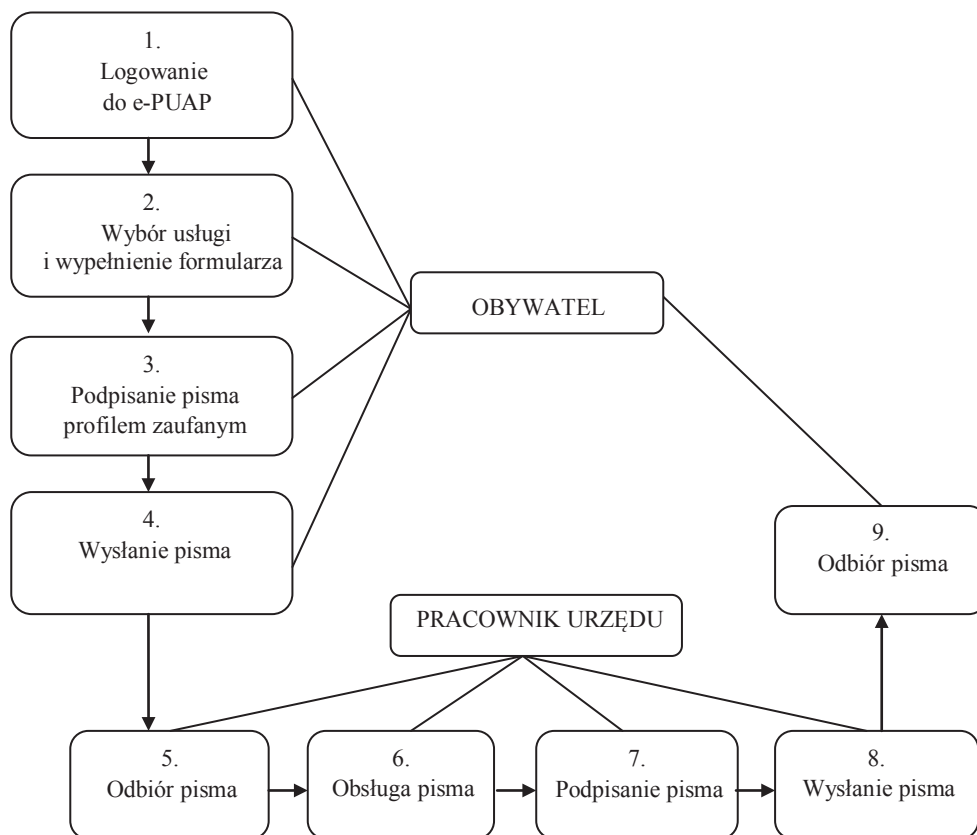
1.
Logowanie do e-PUAP

2.
Wybór usługi i wypełnienie formularza

3.
Podpisanie pisma profilem zaufanym

4.
Wysłanie pisma

OBYWATEL

9.
Odbiór pisma

PRACOWNIK URZĘDU

5.
Odbiór pisma

6.
Obsługa pisma

7.
Podpisanie pisma

8.
Wysłanie pisma